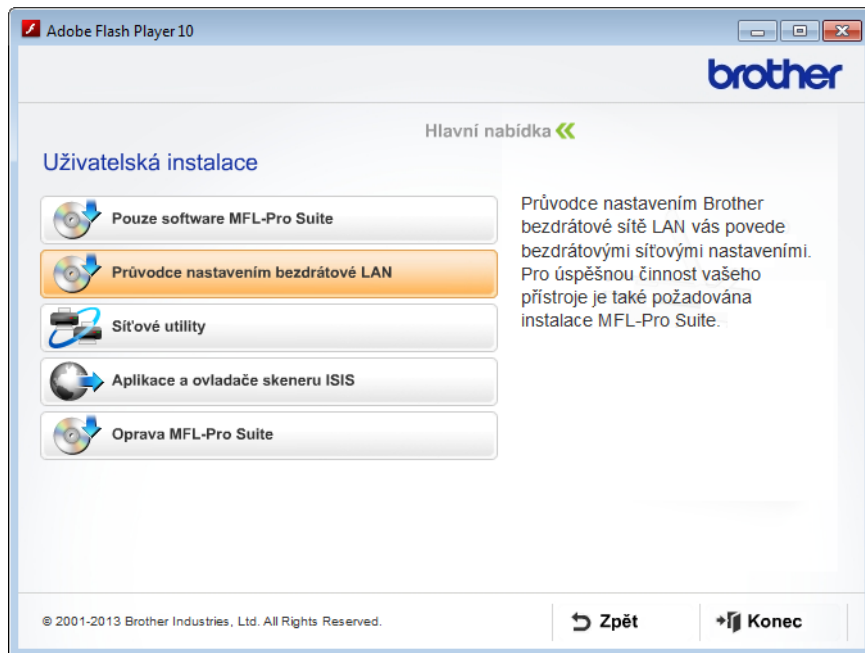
Adobe Flash Player 10

brother

Hlavní nabídka

Uživatelská instalace

Pouze software MFL-Pro Suite

Průvodce nastavením bezdrátové LAN

Síťové utility

Aplikace a ovladače skeneru ISIS

Oprava MFL-Pro Suite

Průvodce nastavením Brother bezdrátové sítě LAN vás povede bezdrátovými síťovými nastaveními. Pro úspěšnou činnost vašeho přístroje je také požadována instalace MFL-Pro Suite.

© 2001-2013 Brother Industries, Ltd. All Rights Reserved.

Zpět

Konec